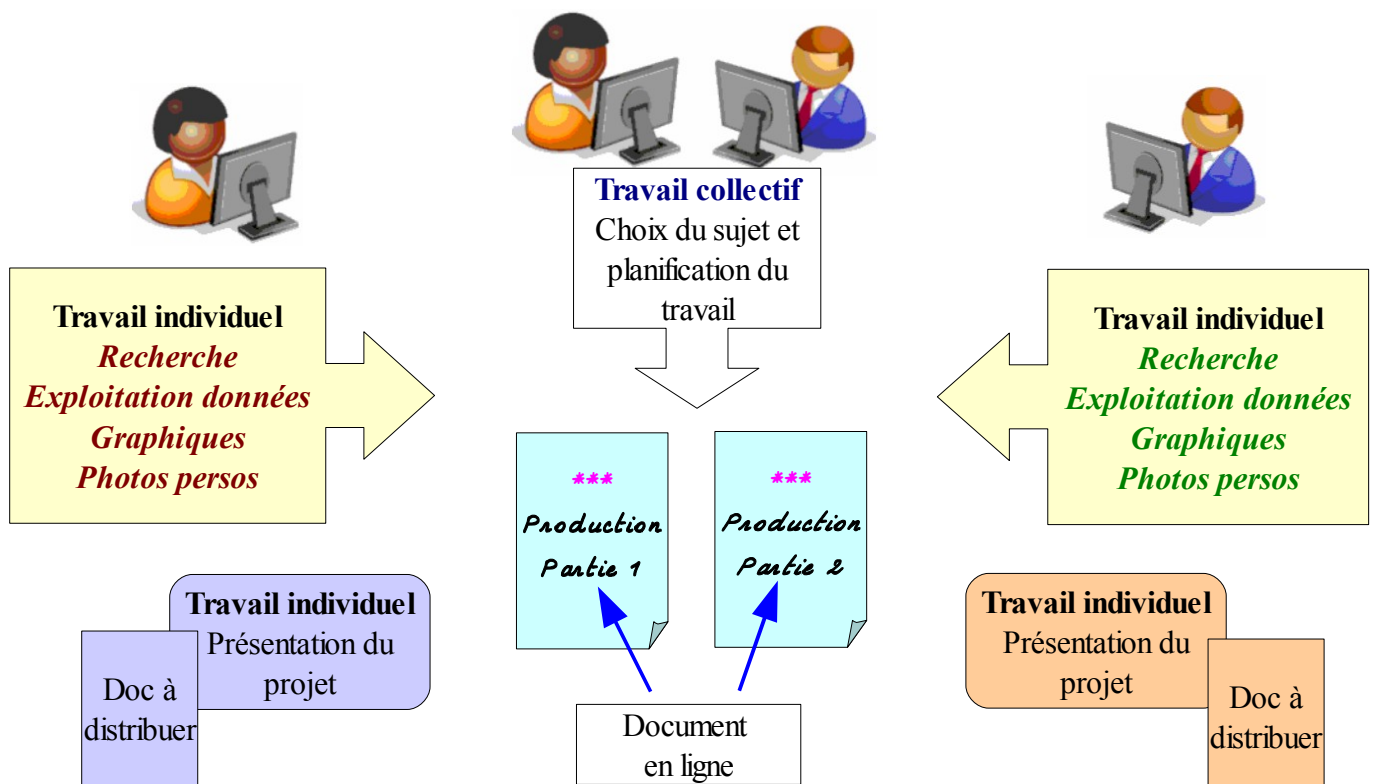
Travail collectif
Choix du sujet et planification du travail

Travail individuel
Recherche
Exploitation données
Graphiques
Photos persos

Travail individuel
Recherche
Exploitation données
Graphiques
Photos persos

***
Production
Partie 1

***
Production
Partie 2

Travail individuel
Présentation du projet

Doc à distribuer

Document en ligne

Travail individuel
Présentation du projet

Doc à distribuer